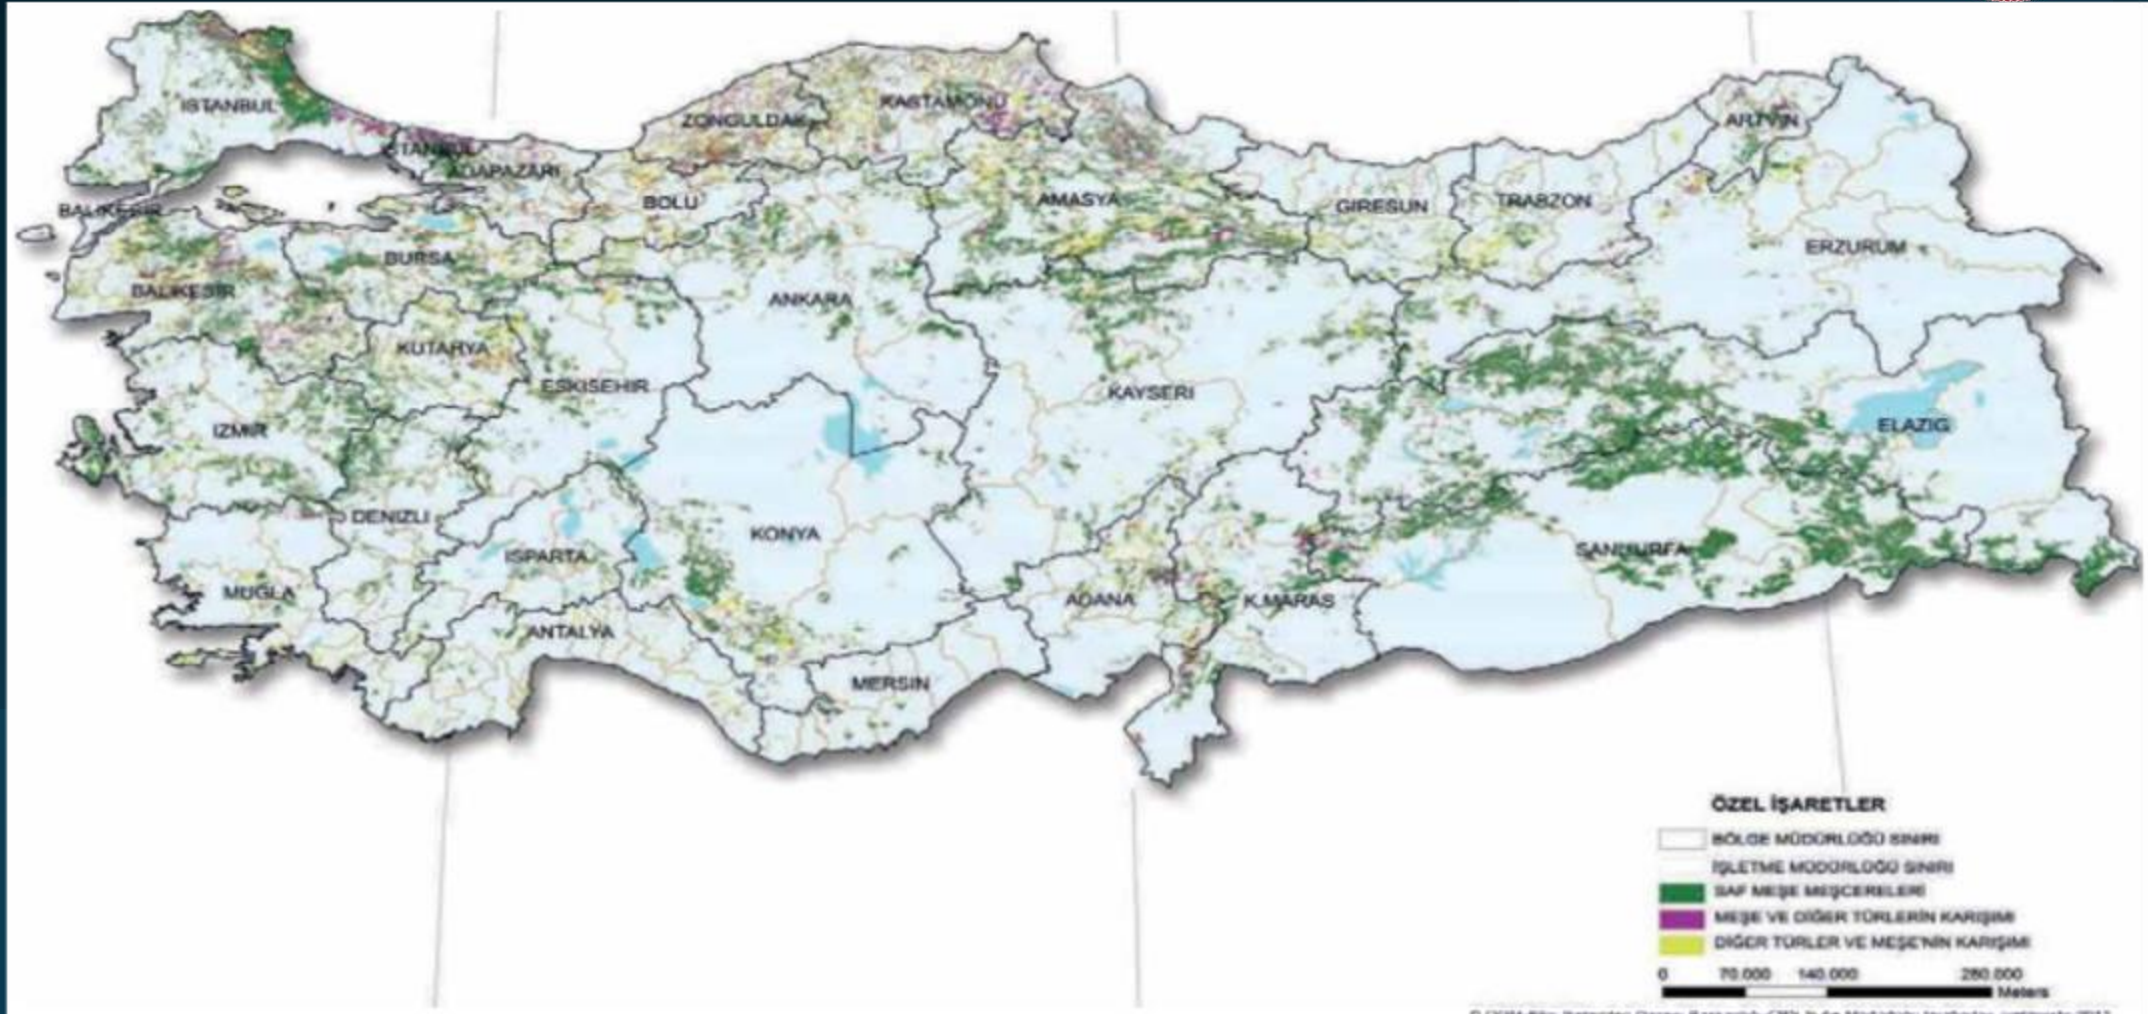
ISTANBUL
ISTANBUL
ADAPAZARI
ZONGULDAK
KASTAMONU
ARTVIN
BALIKESIR
BOLU
AMASYA
GIRESUN
TRABZON
ERZURUM
BURSA
BALIKESIR
ANKARA
KUTAHYA
ESKISEHIR
KAYSERI
ELAZIG
IZMIR
DENIZLI
KONYA
ISPARTA
SANLIURFA
MUGLA
ADANA
K.MARAS
ANTALYA
MERSIN

ÖZEL İŞARETLER
BÖLGE MÜDÜRLÜĞÜ SINIRI
İŞLETME MÜDÜRLÜĞÜ SINIRI
SAF MEŞE MEŞCERELERİ
MEŞE VE DİĞER TÜRLERİN KARIŞIMI
DİĞER TÜRLER VE MEŞE'NİN KARIŞIMI
0 70.000 140.000 280.000 Meters
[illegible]